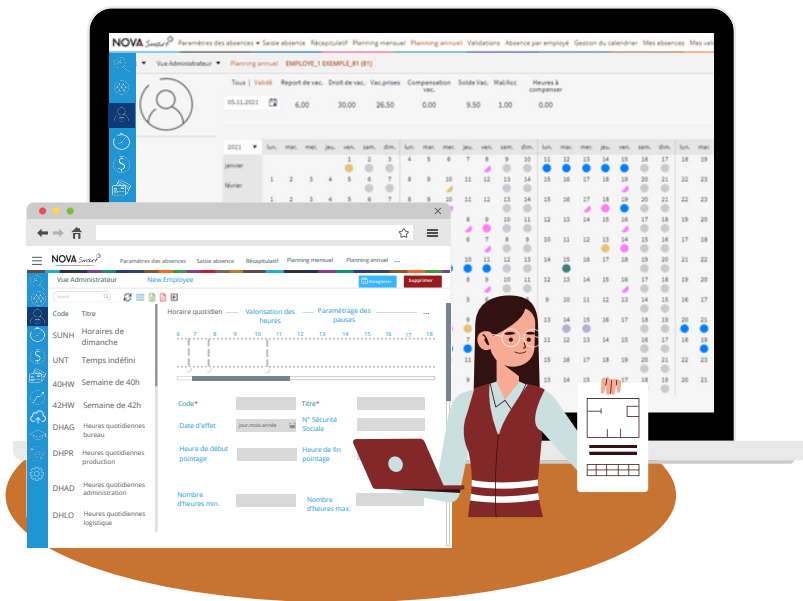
NOVA Smart Paramètres des absences Saisie absence Récapitulatif Planning mensuel Planning annuel Validations Absence par employé Gestion du calendrier Mes absences Mes vali

Vue Administrateur Planning annuel EMPLOYE_1 EXEMPLE_01 (01)

Tous | Validé Report de vac. Droit de vac. Vac.prises Compensation vac. Solde Vac. Mal/Acc Heures à compenser

05.11.2021 6.00 30.00 26.50 0.00 9.50 1.00 0.00

2021 lun. mar. mer. jeu. ven. sam. dim. lun. mar. mer. jeu. ven. sam. dim. lun. mar. mer. jeu. ven. sam. dim. lun. mar. mer.

janvier 1 2 3 4 5 6 7 8 9 10 11 12 13 14 15 16 17 18 19
février 1 2 3 4 5 6 7 8 9 10 11 12 13 14 15 16 17 18 19 20

NOVA Smart Paramètres des absences Saisie absence Récapitulatif Planning mensuel Planning annuel ...

Vue Administrateur New Employee Enregistrer Supprimer

Code Titre
SUNH Horaires de dimanche
UNT Temps indéfini
40HW Semaine de 40h
42HW Semaine de 42h
DHAG Heures quotidiennes bureau
DHPR Heures quotidiennes production
DHAD Heures quotidiennes administration
DHLO Heures quotidiennes logistique

Horaire quotidien Valorisation des heures Paramétrage des pauses

6 7 8 9 10 11 12 13 14 15 16 17 18

Code* Titre*
Date d'effet jour.mois.année N° Sécurité Sociale
Heure de début pointage Heure de fin pointage
Nombre d'heures min. Nombre d'heures max.